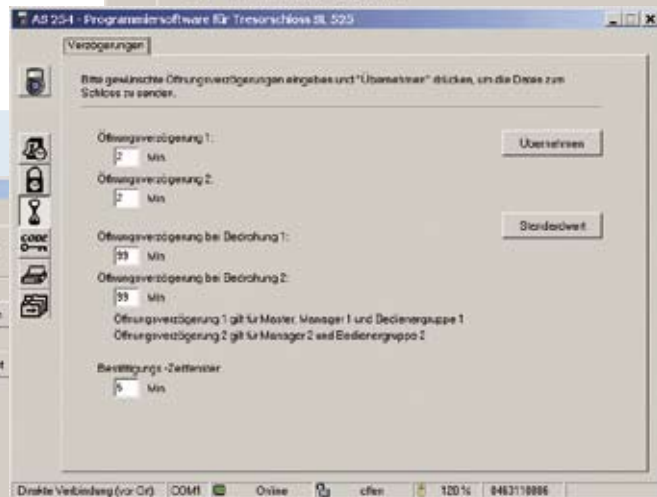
AS 254 - Programmiersoftware für Tresorschloss SL 525

Verzögerungen

Bitte gewünschte Öffnungsverzögerungen eingeben und "Übernehmen" drücken, um die Daten zum Schloss zu senden.

Öffnungsverzögerung 1:
2 Min

Öffnungsverzögerung 2:
2 Min

Übernehmen

Standardwert

CODE

Öffnungsverzögerung bei Bedrohung 1:
99 Min

Öffnungsverzögerung bei Bedrohung 2:
99 Min

Öffnungsverzögerung 1 gilt für Master, Manager 1 und Bedienergruppe 1
Öffnungsverzögerung 2 gilt für Manager 2 und Bedienergruppe 2

Bestätigungs -Zeitfenster
5 Min

Direkte Verbindung (vor Ort) | COM1 | Online | offen | 120 % | 0463110086